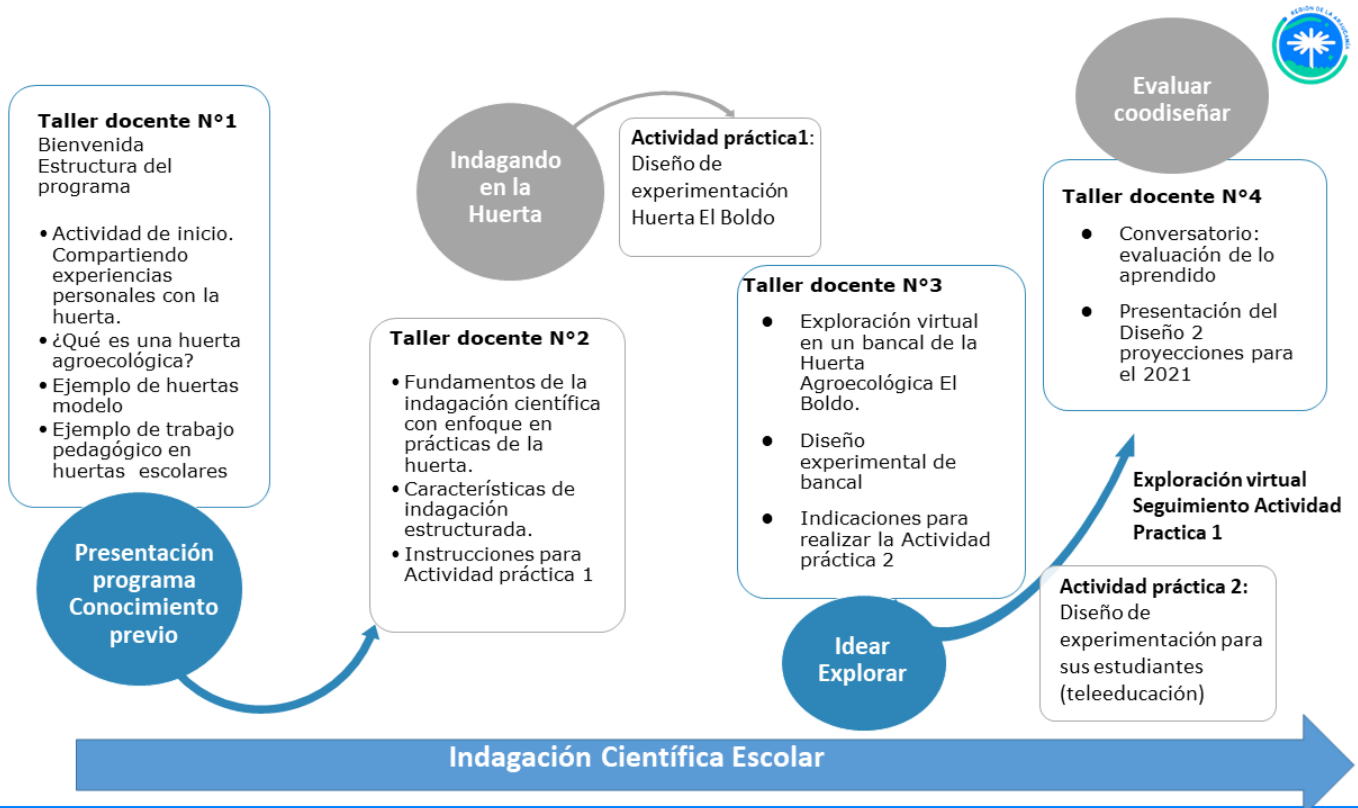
REGIÓN DE LA ARAUCANÍA

Taller docente N°1
Bienvenida
Estructura del programa

• Actividad de inicio. Compartiendo experiencias personales con la huerta.
• ¿Qué es una huerta agroecológica?
• Ejemplo de huertas modelo
• Ejemplo de trabajo pedagógico en huertas escolares

Presentación programa Conocimiento previo

Indagando en la Huerta

Actividad práctica1: Diseño de experimentación Huerta El Boldo

Taller docente N°2
• Fundamentos de la indagación científica con enfoque en prácticas de la huerta.
• Características de indagación estructurada.
• Instrucciones para Actividad práctica 1

Taller docente N°3
• Exploración virtual en un bancal de la Huerta Agroecológica El Boldo.
• Diseño experimental de bancal
• Indicaciones para realizar la Actividad práctica 2

Idear Explorar

Evaluar coodiseñar

Taller docente N°4
• Conversatorio: evaluación de lo aprendido
• Presentación del Diseño 2 proyecciones para el 2021

Exploración virtual Seguimiento Actividad Practica 1

Actividad práctica 2: Diseño de experimentación para sus estudiantes (teleeducación)

Indagación Científica Escolar